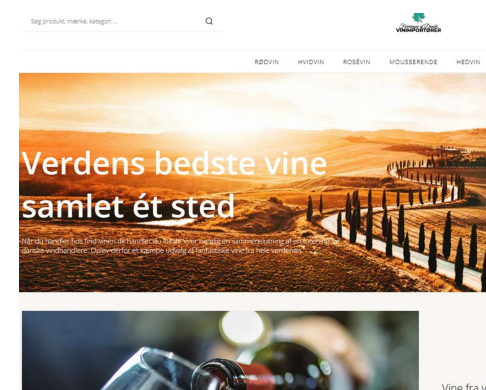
Søg produkt, mærke, kategori ...

VINIMPORTØRER

RØDVIN HVIDVIN ROSÉVIN MOUSSERENDE HEDVIN

Verdens bedste vine samlet ét sted

Når du handler hos find-vinen.dk handler du lokalt. Vi er nemlig en sammenslutning af en række af danske vindhandlere. Oplev derfor et kæmpe udvalg af fantastiske vine fra hele verdenen.

Vine fra v